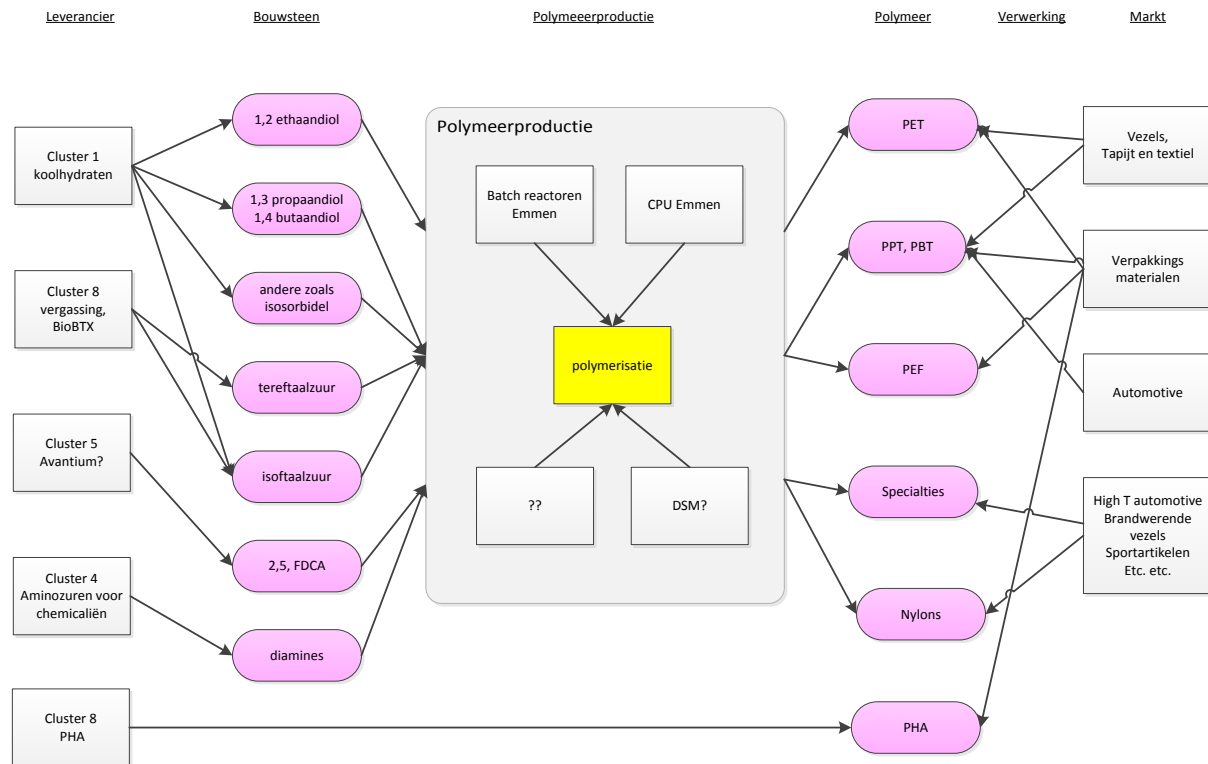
Leverancier Bouwsteen Polymeerproductie Polymeer Verwerking Markt

Cluster 1 koolhydraten

Cluster 8 vergassing, BioBTX

Cluster 5 Avantium?

Cluster 4 Aminozuren voor chemicaliën

Cluster 8 PHA

1,2 ethaandiol

1,3 propaandiol 1,4 butaandiol

andere zoals isosorbidel

tereftaalzuur

isoftaalzuur

2,5, FDCA

diamines

Polymeerproductie

Batch reactoren Emmen

CPU Emmen

polymerisatie

??

DSM?

PET

PPT, PBT

PEF

Specialties

Nylons

PHA

Vezels, Tapijt en textiel

Verpakkings materialen

Automotive

High T automotive Brandwerende vezels Sportartikelen Etc. etc.